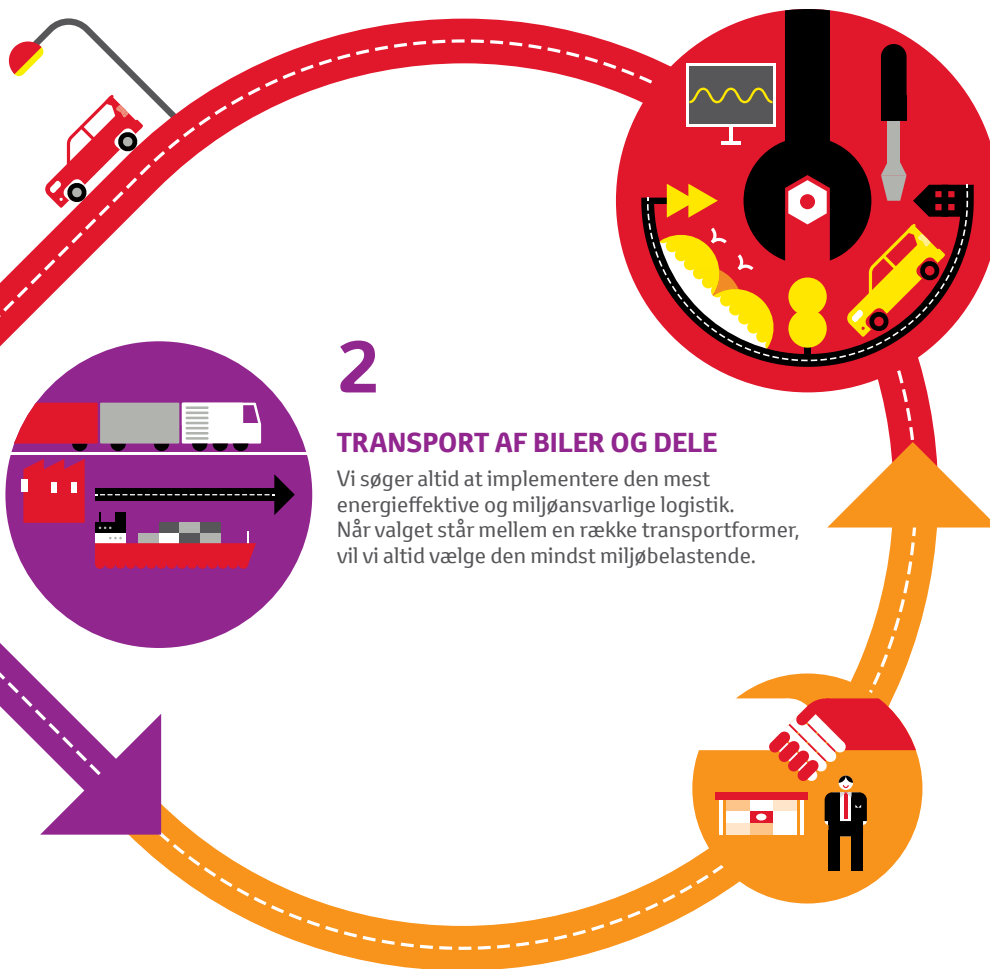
2

TRANSPORT AF BILER OG DELE

Vi søger altid at implementere den mest energieffektive og miljøansvarlige logistik. Når valget står mellem en række transportformer, vil vi altid vælge den mindst miljøbelastende.